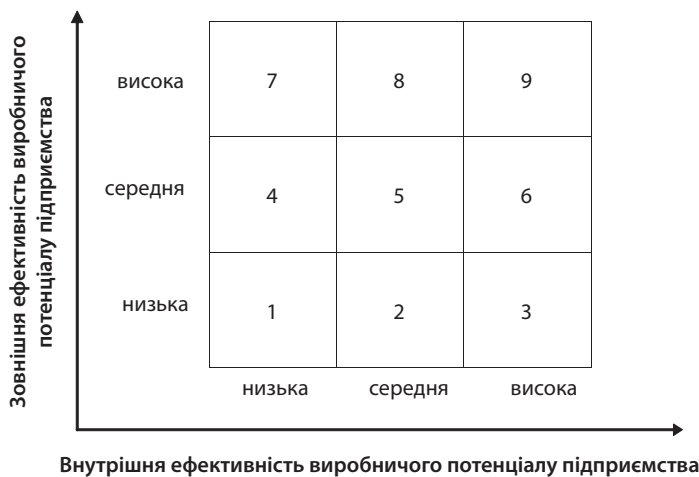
Зовнішня ефективність виробничого потенціалу підприємства

| | | | |
|---|---|---|---|
| висока | 7 | 8 | 9 |
| середня | 4 | 5 | 6 |
| низька | 1 | 2 | 3 |
| | низька | середня | висока |

Внутрішня ефективність виробничого потенціалу підприємства